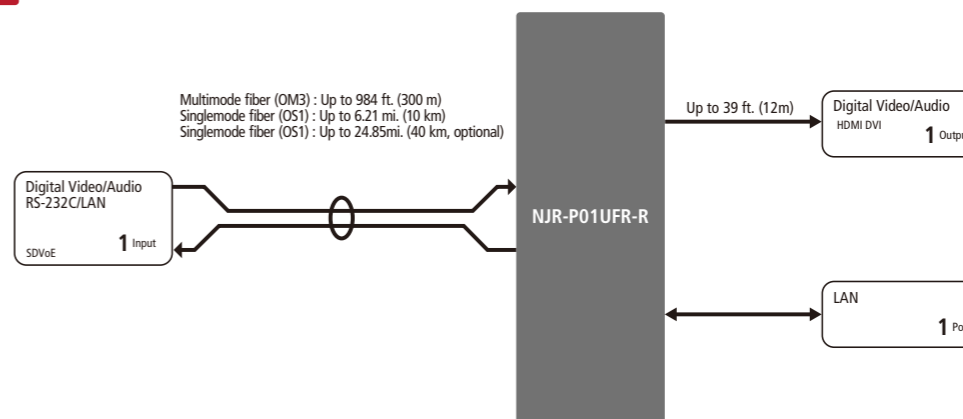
Multimode fiber (OM3) : Up to 984 ft. (300 m)
Singlemode fiber (OS1) : Up to 6.21 mi. (10 km)
Singlemode fiber (OS1) : Up to 24.85mi. (40 km, optional)

Digital Video/Audio
RS-232C/LAN
SDVoE
1 Input

NJR-P01UFR-R

Up to 39 ft. (12m)

Digital Video/Audio
HDMI DVI
1 Outp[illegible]

LAN
1 Po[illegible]